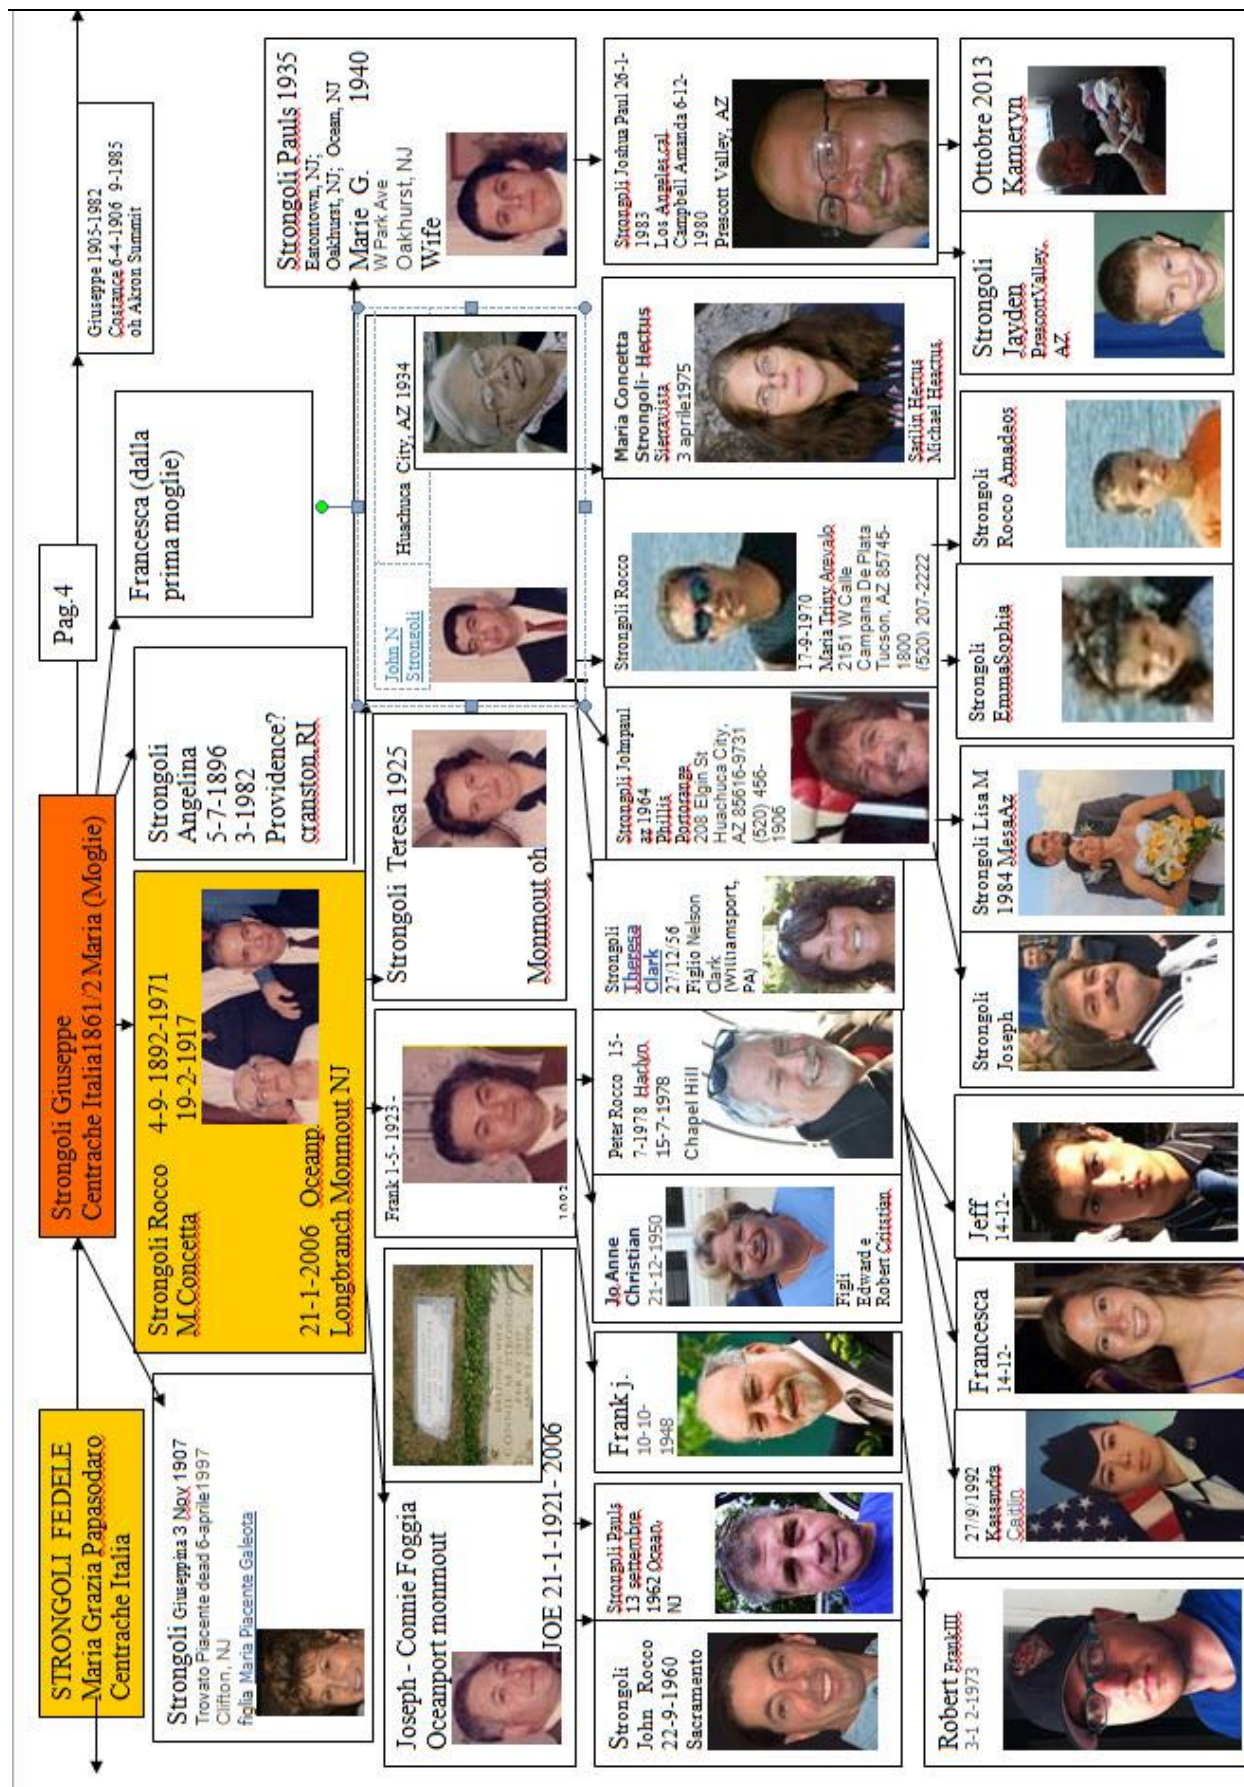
STRONGOLI FEDELE
Maria Grazia Papasodaro
Centrache Italia

Strongoli Giuseppe
Centrache Italia 1861/2 Maria (Mogie)

Giuseppe 1905-1982
Costance 6-4-1906 9-1985
oh Akron Summit

Pag.4

Francesca (dalla prima moglie)

Strongoli Angelina
5-7-1896
3-1982
Providence?
cranston.RI

Strongoli Rocco 4-9- 1892-1971
M.Concetta 19-2-1917
21-1-2006 Oceanp
Longbranch Monmout NJ

Strongoli Giuseppina 3 Nov 1907
Trovato Piacente dead 6-aprile1997
Clifton, NJ
figlia Maria Piacente Galeota

Joseph - Connie Foggia
Oceanport monmout
JOE 21-1-1921 - 2006

Frank 1-5-1923-
1982

Strongoli Teresa 1925
Monmout oh

John N Strongoli
Huachuca City, AZ 1934

Strongoli Pauls 1935
Eatontown, NJ; Oakhurst, NJ; Ocean, NJ
Marie G. 1940
W Park Ave
Oakhurst, NJ
Wife

Strongoli Joshua Paul 26-1-1983
Los Angeles,cal
Campbell Amanda 6-12-1980
Prescott Valley, AZ

Maria Concetta Strongoli- Hectus
Sierravista
3 aprile1975
Sarilin Hectus
Michael Hectus

Strongoli Rocco
17-9-1970
Maria Triny Arevalo
2151 W Calle Campana De Plata
Tucson, AZ 85745-1800
(520) 207-2222

Strongoli Johnpaul az 1964
Phillia Bortorange
208 Elgin St
Huachuca City, AZ 85616-9731
(520) 456-1906

Strongoli Theresa Clark
27/12/56
Figlio Nelson clark (Williamsport, PA)

Peter Rocco 15-7-1978 Harkin
15-7-1978
Chapel Hill

Jo Anne Christian
21-12-1950
Figli Edward e Robert Cristian

Frank j.
10-10-1948

Strongoli Pauls 13 settembre 1962 Ocean, NJ

Strongoli John Rocco
22-9-1960
Sacramento

Robert FrankIII
3-1 2-1973

27/9/1992
Kassandra Caitlin

Francesca
14-12-

Jeff
14-12-

Strongoli Joseph

Strongoli Lisa M
1984 MesaAz

Strongoli EmmaSophia

Strongoli Rocco Amadeos

Strongoli Jayden
PrescottValley, AZ

Ottobre 2013
Kameryn